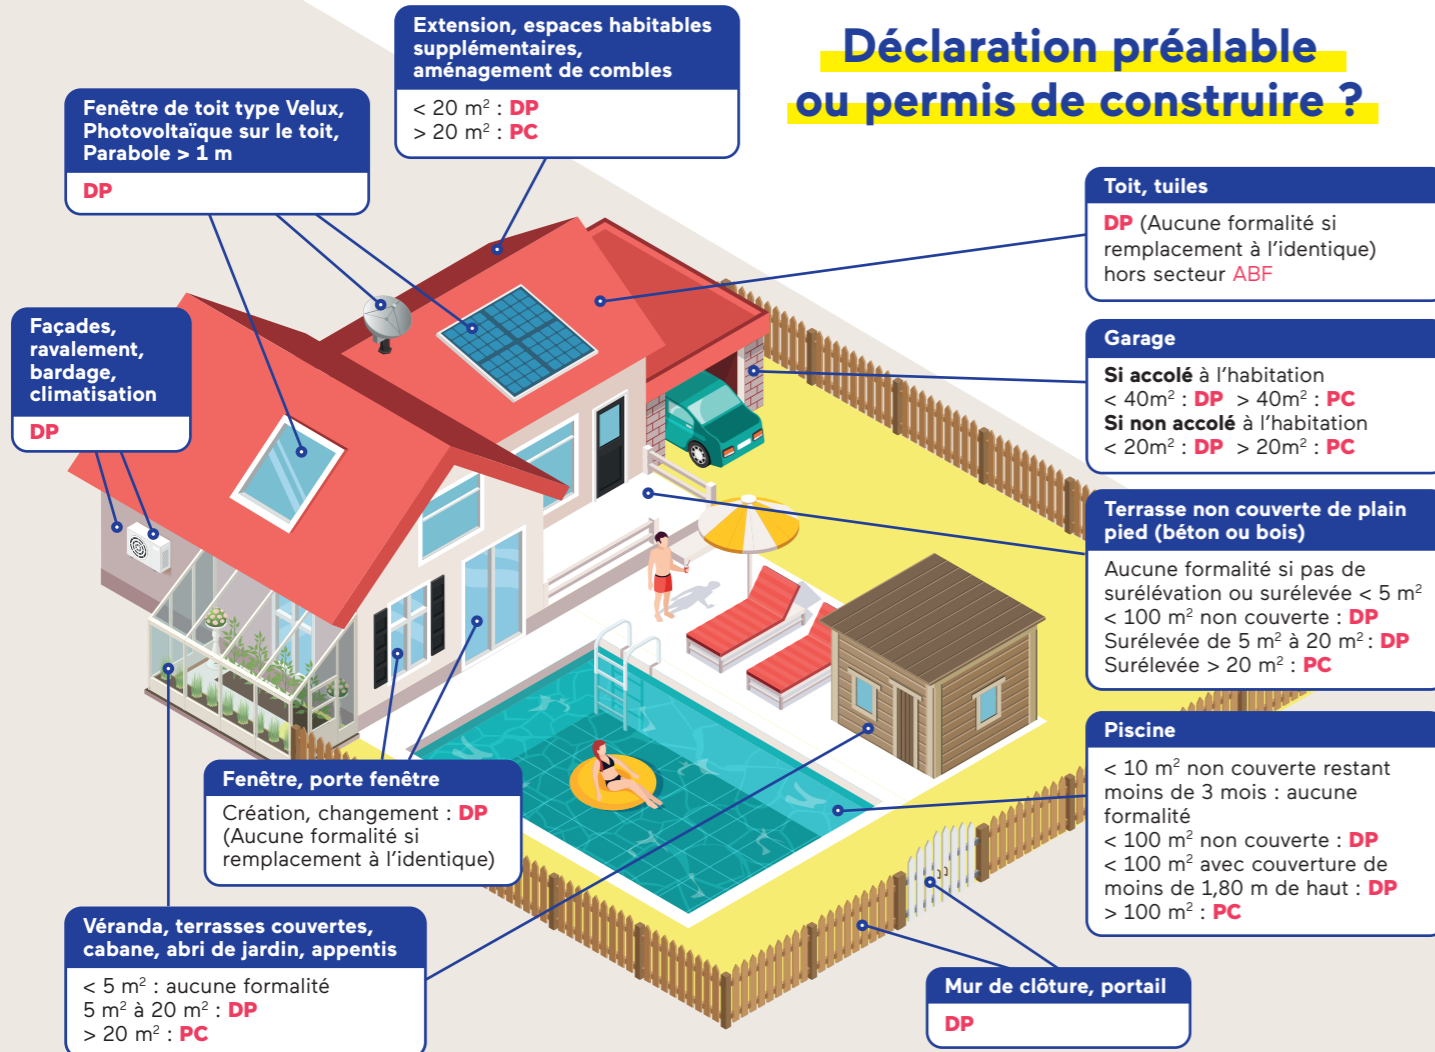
Déclaration préalable ou permis de construire ?

Extension, espaces habitables supplémentaires, aménagement de combles

< 20 m$^2$ : DP
> 20 m$^2$ : PC

Fenêtre de toit type Velux, Photovoltaïque sur le toit, Parabole > 1 m

DP

Toit, tuiles

DP (Aucune formalité si remplacement à l'identique) hors secteur ABF

Façades, ravalement, bardage, climatisation

DP

Garage

Si accolé à l'habitation
< 40m$^2$ : DP > 40m$^2$ : PC
Si non accolé à l'habitation
< 20m$^2$ : DP > 20m$^2$ : PC

Terrasse non couverte de plain pied (béton ou bois)

Aucune formalité si pas de surélévation ou surélevée < 5 m$^2$
< 100 m$^2$ non couverte : DP
Surélevée de 5 m$^2$ à 20 m$^2$ : DP
Surélevée > 20 m$^2$ : PC

Piscine

< 10 m$^2$ non couverte restant moins de 3 mois : aucune formalité
< 100 m$^2$ non couverte : DP
< 100 m$^2$ avec couverture de moins de 1,80 m de haut : DP
> 100 m$^2$ : PC

Fenêtre, porte fenêtre

Création, changement : DP
(Aucune formalité si remplacement à l'identique)

Véranda, terrasses couvertes, cabane, abri de jardin, appentis

< 5 m$^2$ : aucune formalité
5 m$^2$ à 20 m$^2$ : DP
> 20 m$^2$ : PC

Mur de clôture, portail

DP